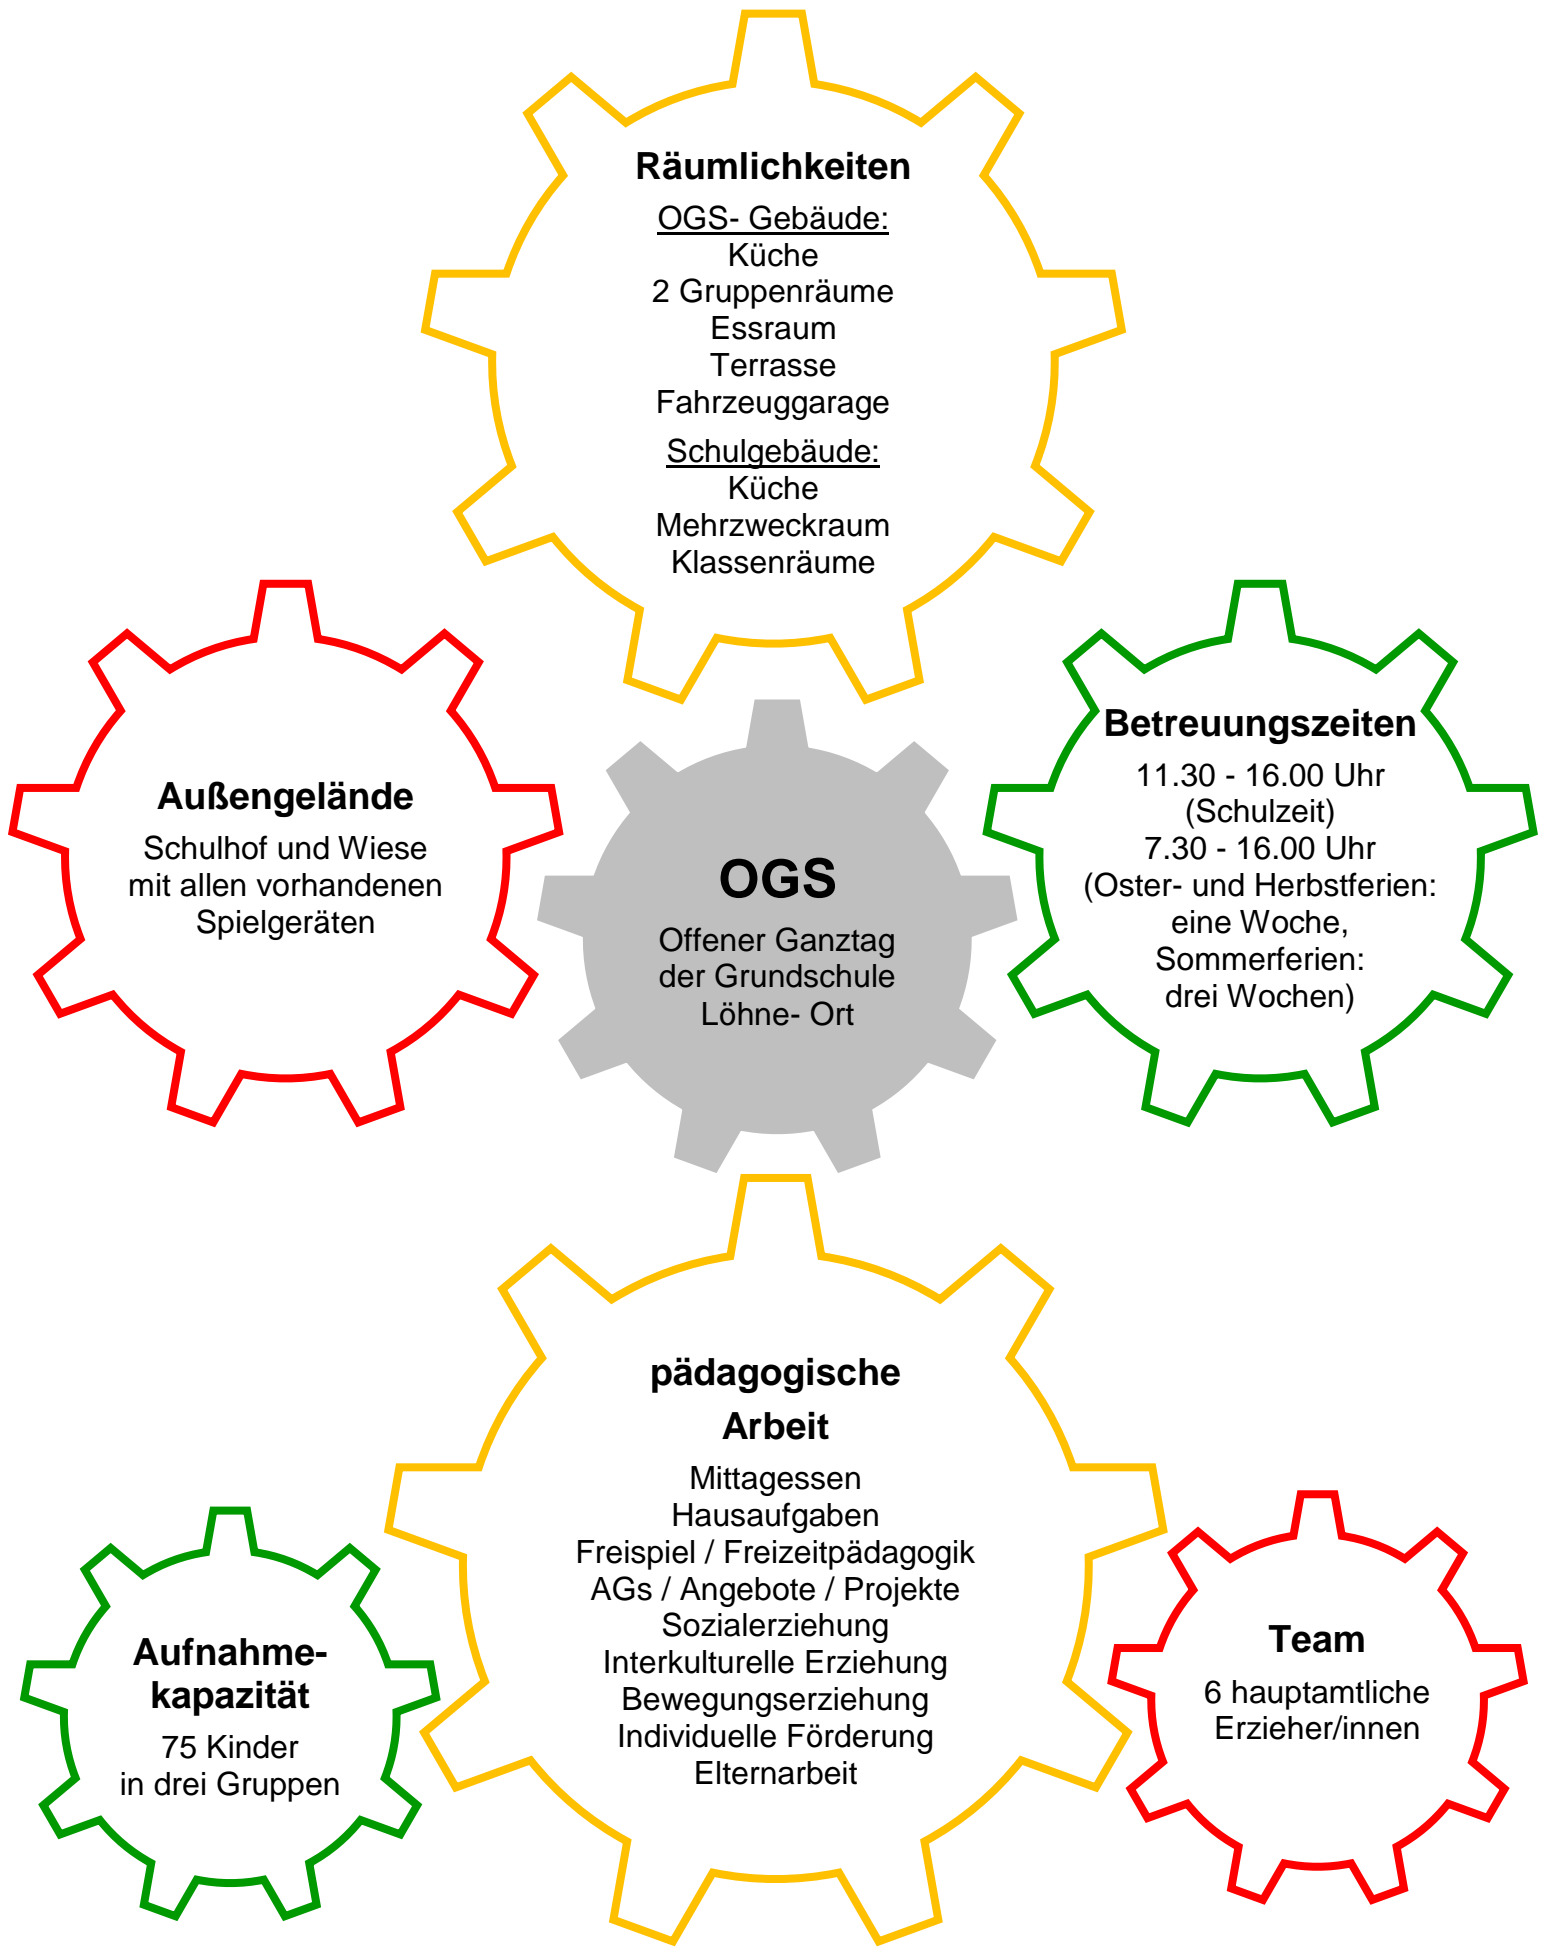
**Räumlichkeiten**

OGS- Gebäude:
Küche
2 Gruppenräume
Essraum
Terrasse
Fahrzeuggarage

Schulgebäude:
Küche
Mehrzweckraum
Klassenräume

**Außengelände**

Schulhof und Wiese mit allen vorhandenen Spielgeräten

**OGS**

Offener Ganztag der Grundschule Löhne- Ort

**Betreuungszeiten**

11.30 - 16.00 Uhr
(Schulzeit)
7.30 - 16.00 Uhr
(Oster- und Herbstferien: eine Woche, Sommerferien: drei Wochen)

**pädagogische Arbeit**

Mittagessen
Hausaufgaben
Freispiel / Freizeitpädagogik
AGs / Angebote / Projekte
Sozialerziehung
Interkulturelle Erziehung
Bewegungserziehung
Individuelle Förderung
Elternarbeit

**Aufnahme-kapazität**

75 Kinder
in drei Gruppen

**Team**

6 hauptamtliche Erzieher/innen